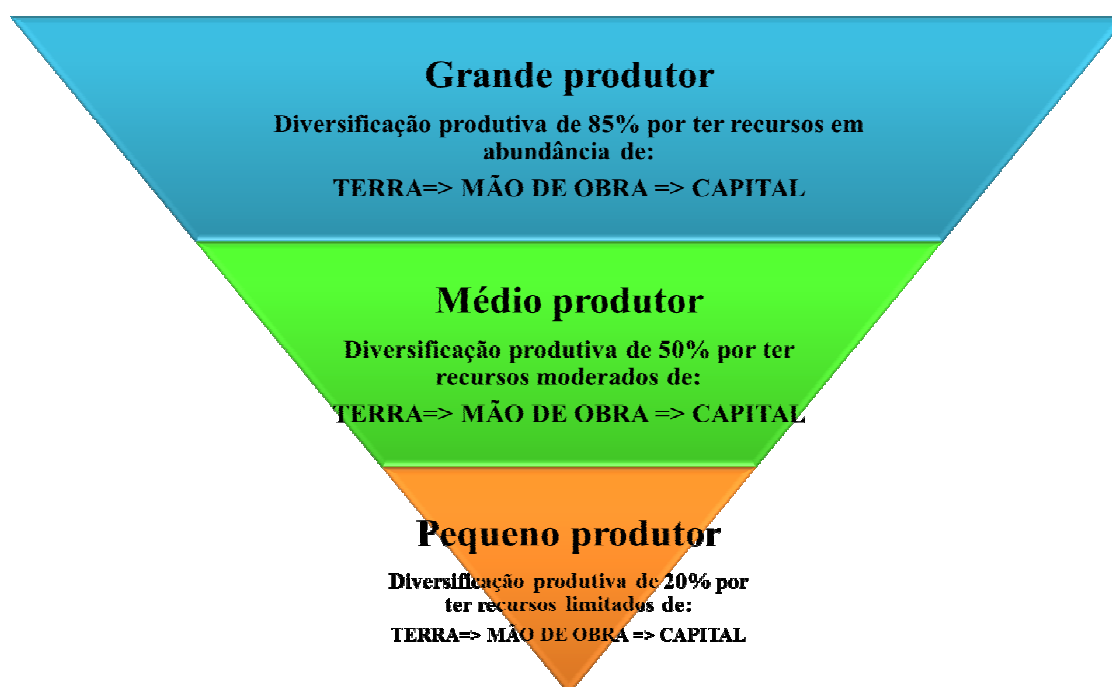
Grande produtor

Diversificação produtiva de 85% por ter recursos em abundância de:

TERRA=> MÃO DE OBRA => CAPITAL

Médio produtor

Diversificação produtiva de 50% por ter recursos moderados de:

TERRA=> MÃO DE OBRA => CAPITAL

Pequeno produtor

Diversificação produtiva de 20% por ter recursos limitados de:

TERRA=> MÃO DE OBRA => CAPITAL